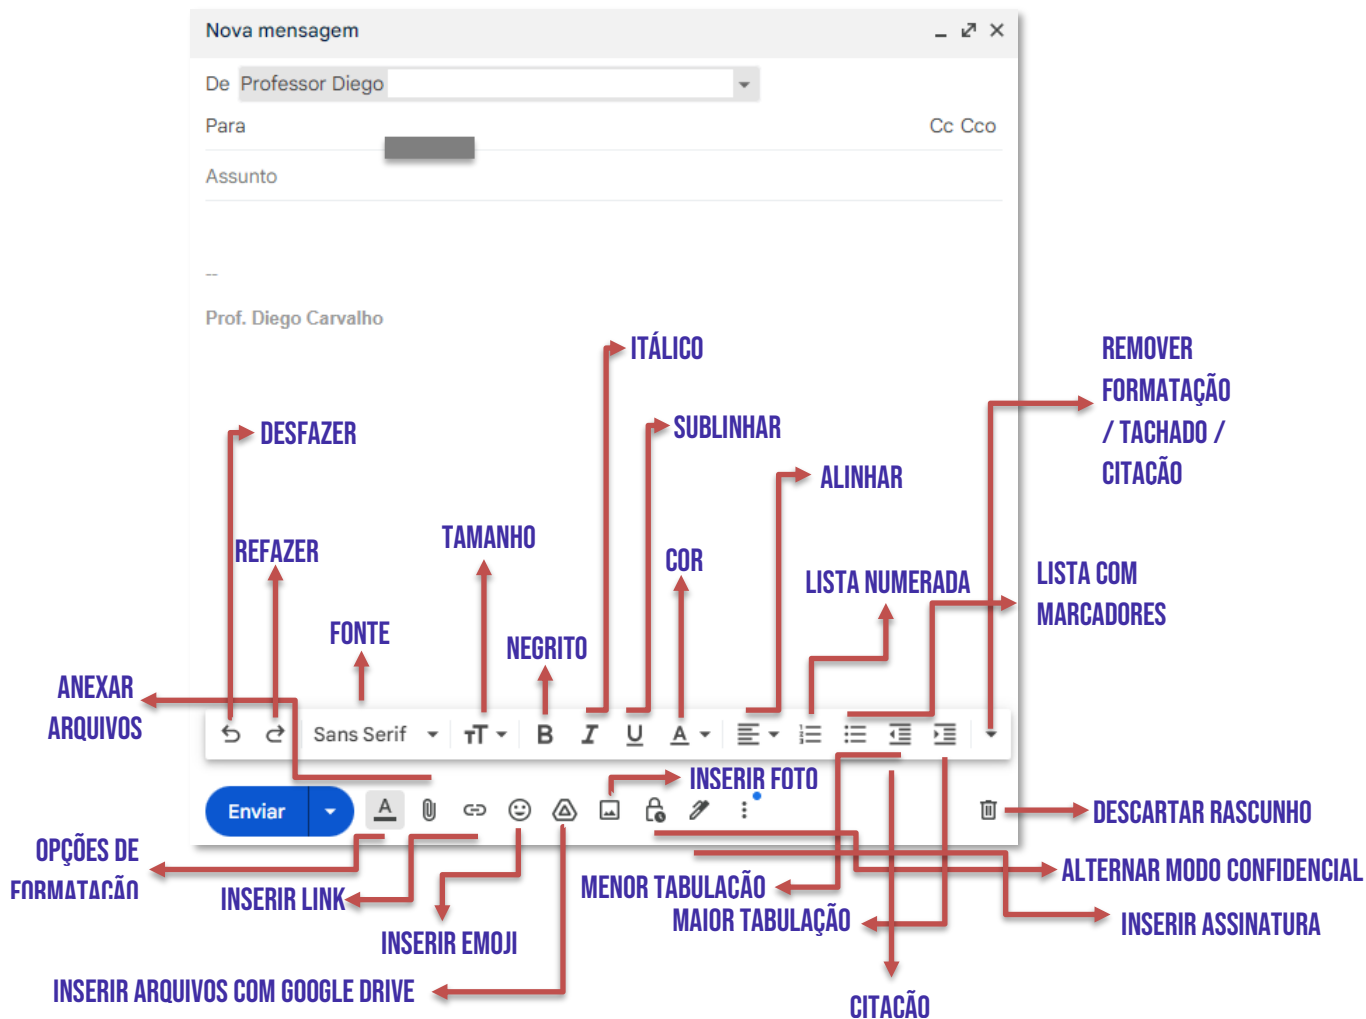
Nova mensagem

De Professor Diego

Para

Cc Cco

Assunto

--

Prof. Diego Carvalho

ITÁLICO

REMOVER FORMATAÇÃO / TACHADO / CITAÇÃO

DESFAZER

SUBLINHAR

ALINHAR

REFAZER

TAMANHO

COR

LISTA NUMERADA

LISTA COM MARCADORES

FONTE

NEGRITO

ANEXAR ARQUIVOS

Sans Serif

Enviar

INSERIR FOTO

DESCARTAR RASCUNHO

OPÇÕES DE FORMATAÇÃO

ALTERNAR MODO CONFIDENCIAL

INSERIR LINK

MENOR TABULAÇÃO

MAIOR TABULAÇÃO

INSERIR ASSINATURA

INSERIR EMOJI

INSERIR ARQUIVOS COM GOOGLE DRIVE

CITAÇÃO